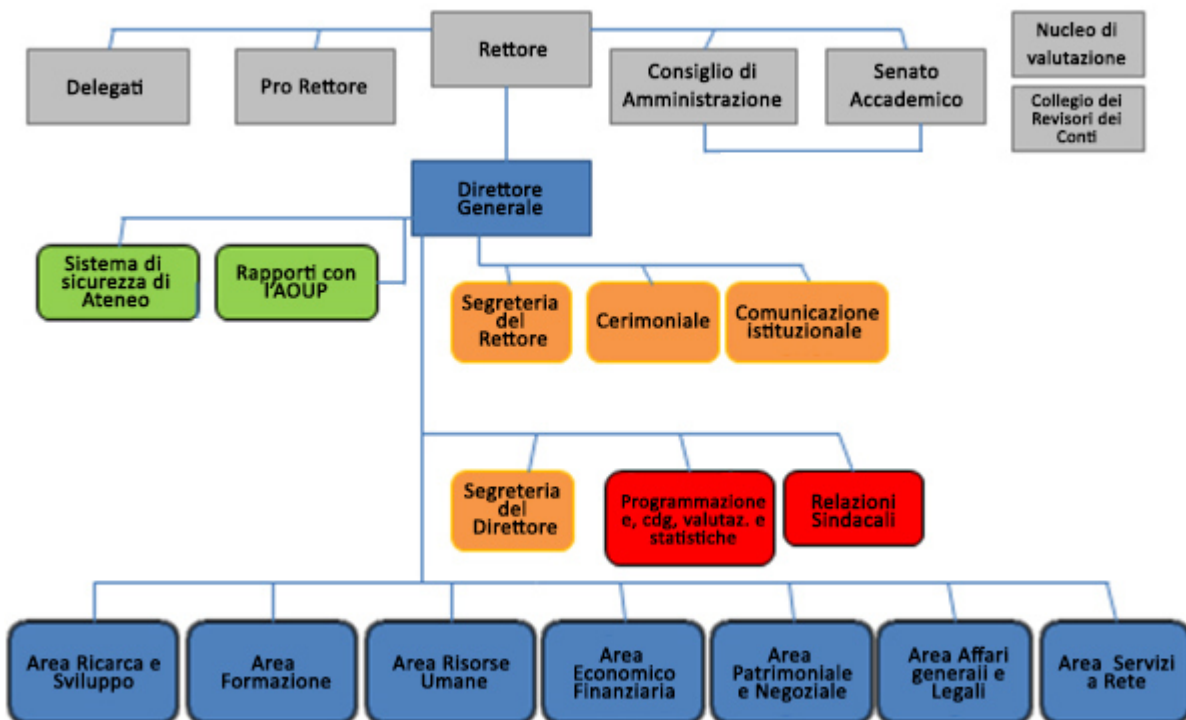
Rettore

Delegati

Pro Rettore

Consiglio di Amministrazione

Senato Accademico

Nucleo di valutazione

Collegio dei Revisori dei Conti

Direttore Generale

Sistema di sicurezza di Ateneo

Rapporti con l'AOUP

Segreteria del Rettore

Cerimoniale

Comunicazione istituzionale

Segreteria del Direttore

Programmazione e, cdg, valutaz. e statistiche

Relazioni Sindacali

Area Ricarca e Sviluppo

Area Formazione

Area Risorse Umane

Area Economico Finanziaria

Area Patrimoniale e Negoziale

Area Affari generali e Legali

Area Servizi a Rete